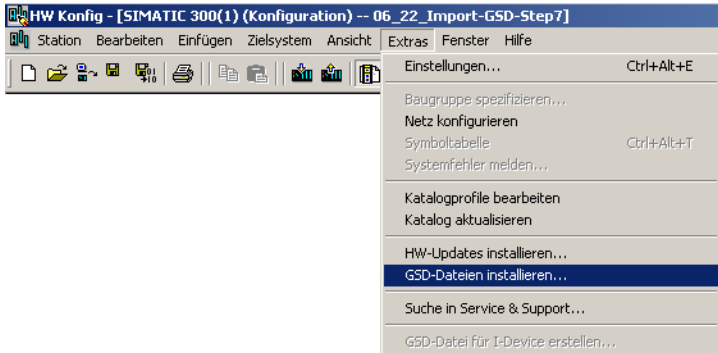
HW Konfig - [SIMATIC 300(1) (Konfiguration) -- 06_22_Import-GSD-Step7]

Station Bearbeiten Einfügen Zielsystem Ansicht Extras Fenster Hilfe

Einstellungen... Ctrl+Alt+E

Baugruppe spezifizieren...
Netz konfigurieren
Symboltabelle Ctrl+Alt+T
Systemfehler melden...

Katalogprofile bearbeiten
Katalog aktualisieren

HW-Updates installieren...
GSD-Dateien installieren...

Suche in Service & Support...

GSD-Datei für I-Device erstellen...